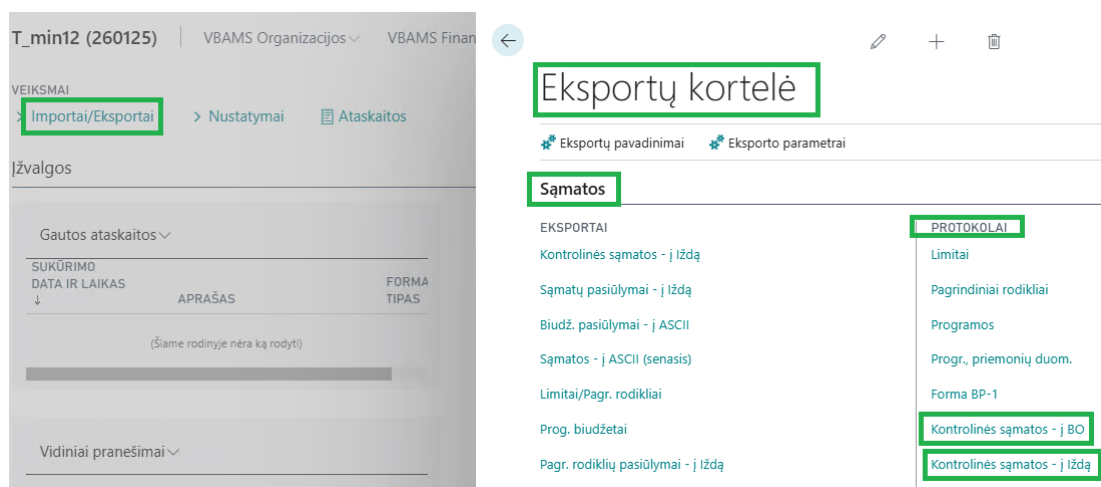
T_min12 (260125) | VBAMS Organizacijos ∨ VBAMS Finan

VEIKSMAI
> Importai/Eksportai > Nustatymai Ataskaitos

Įžvalgos

Gautos ataskaitos ∨

| SUKŪRIMO DATA IR LAIKAS ↓ | APRAŠAS | FORMA TIPAS |
|---|---|---|

(Šiame rodinyje nėra ką rodyti)

Vidiniai pranešimai ∨

Eksportų kortelė

Eksportų pavadinimai Eksporto parametrai

Sąmatos

EKSPORTAI
Kontrolinės sąmatos - į Iždą
Sąmatų pasiūlymai - į Iždą
Biudž. pasiūlymai - į ASCII
Sąmatos - į ASCII (senasis)
Limitai/Pagr. rodikliai
Prog. biudžetai
Pagr. rodiklių pasiūlymai - į Iždą

PROTOKOLAI
Limitai
Pagrindiniai rodikliai
Programos
Progr., priemonių duom.
Forma BP-1
Kontrolinės sąmatos - į BO
Kontrolinės sąmatos - į Iždą